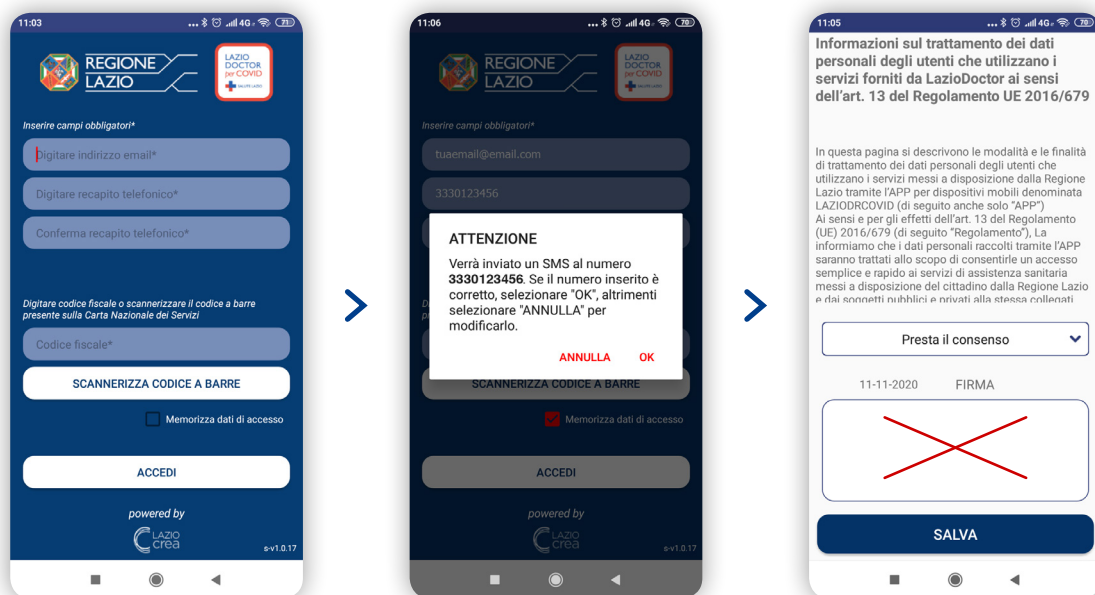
11:03
71

REGIONE LAZIO

LAZIO DOCTOR per COVID
SALUTE LAZIO

Inserire campi obbligatori*

Digitare indirizzo email*

Digitare recapito telefonico*

Conferma recapito telefonico*

Digitare codice fiscale o scannerizzare il codice a barre presente sulla Carta Nazionale dei Servizi

Codice fiscale*

SCANNERIZZA CODICE A BARRE

Memorizza dati di accesso

ACCEDI

powered by

LAZIO crea

s-v1.0.17

11:06
70

REGIONE LAZIO

LAZIO DOCTOR per COVID

Inserire campi obbligatori*

tuaemail@email.com

3330123456

ATTENZIONE

Verrà inviato un SMS al numero **3330123456**. Se il numero inserito è corretto, selezionare "OK", altrimenti selezionare "ANNULLA" per modificarlo.

ANNULLA OK

SCANNERIZZA CODICE A BARRE

Memorizza dati di accesso

ACCEDI

powered by

LAZIO crea

s-v1.0.17

11:05
70

Informazioni sul trattamento dei dati personali degli utenti che utilizzano i servizi forniti da LazioDoctor ai sensi dell'art. 13 del Regolamento UE 2016/679

In questa pagina si descrivono le modalità e le finalità di trattamento dei dati personali degli utenti che utilizzano i servizi messi a disposizione dalla Regione Lazio tramite l'APP per dispositivi mobili denominata LAZIODRCOVID (di seguito anche solo "APP")
Ai sensi e per gli effetti dell'art. 13 del Regolamento (UE) 2016/679 (di seguito "Regolamento"), La informiamo che i dati personali raccolti tramite l'APP saranno trattati allo scopo di consentire un accesso semplice e rapido ai servizi di assistenza sanitaria messi a disposizione del cittadino dalla Regione Lazio e dai soggetti pubblici e privati alla stessa collegati

Presta il consenso

11-11-2020 FIRMA

SALVA